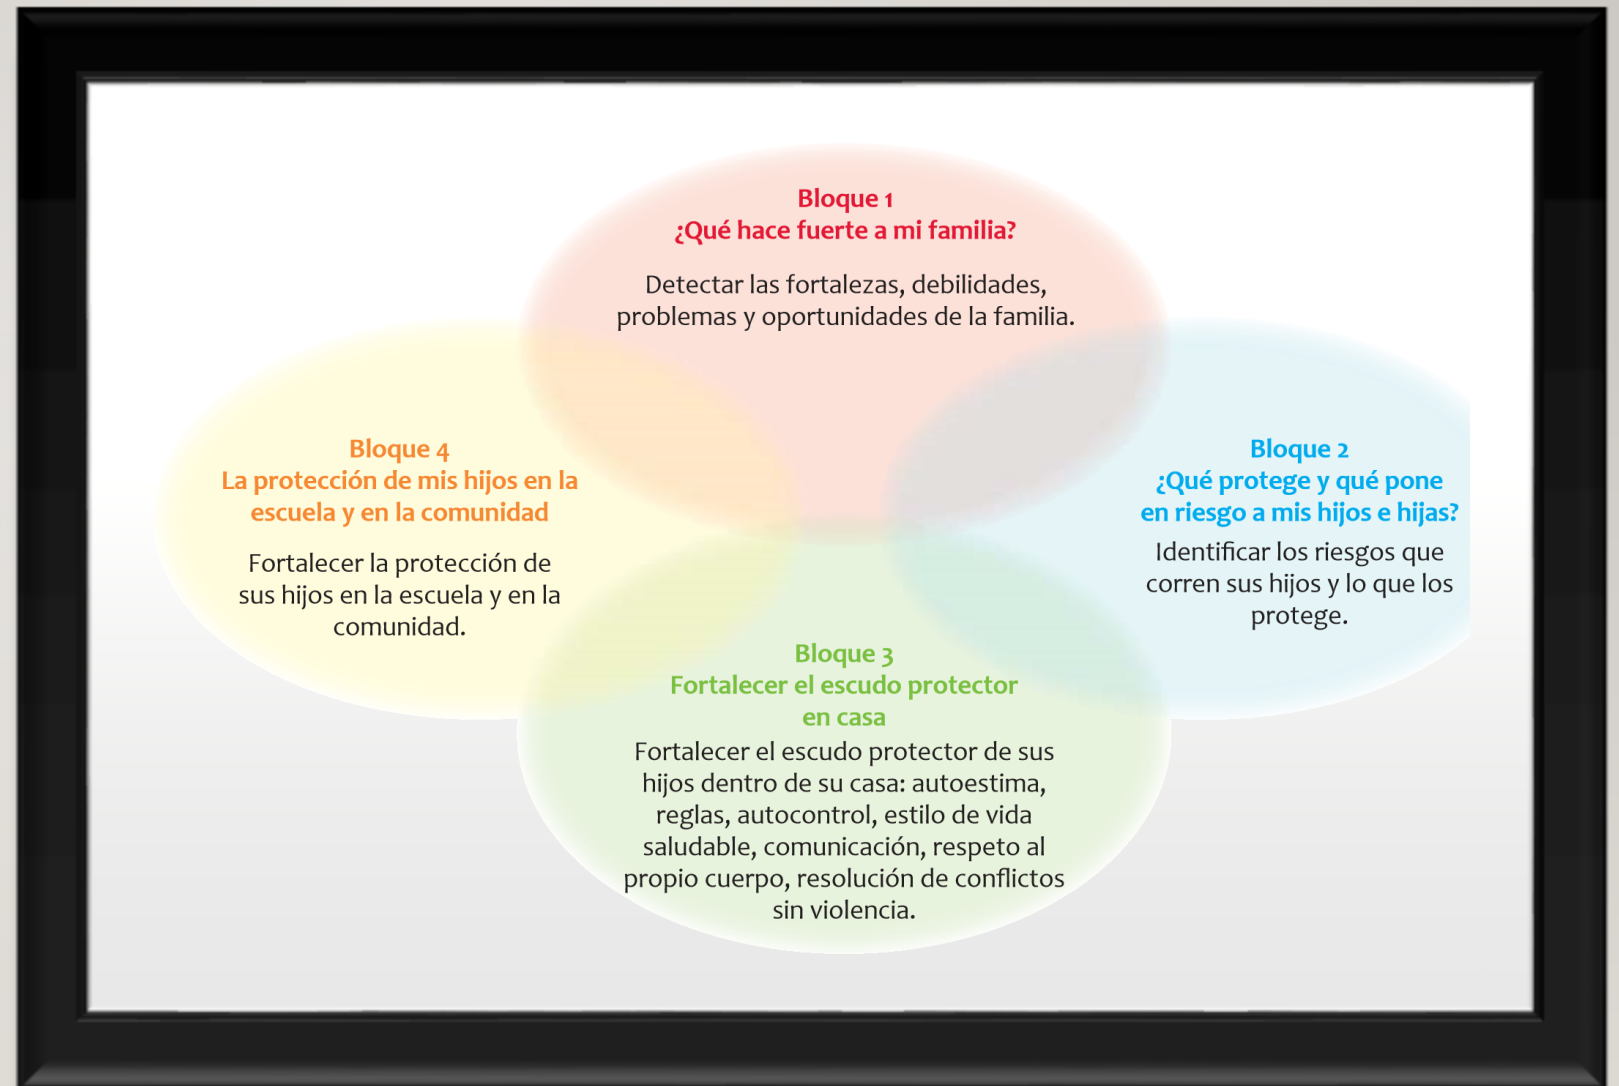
Bloque 1
¿Qué hace fuerte a mi familia?

Detectar las fortalezas, debilidades, problemas y oportunidades de la familia.

Bloque 4
La protección de mis hijos en la escuela y en la comunidad

Fortalecer la protección de sus hijos en la escuela y en la comunidad.

Bloque 2
¿Qué protege y qué pone en riesgo a mis hijos e hijas?

Identificar los riesgos que corren sus hijos y lo que los protege.

Bloque 3
Fortalecer el escudo protector en casa

Fortalecer el escudo protector de sus hijos dentro de su casa: autoestima, reglas, autocontrol, estilo de vida saludable, comunicación, respeto al propio cuerpo, resolución de conflictos sin violencia.